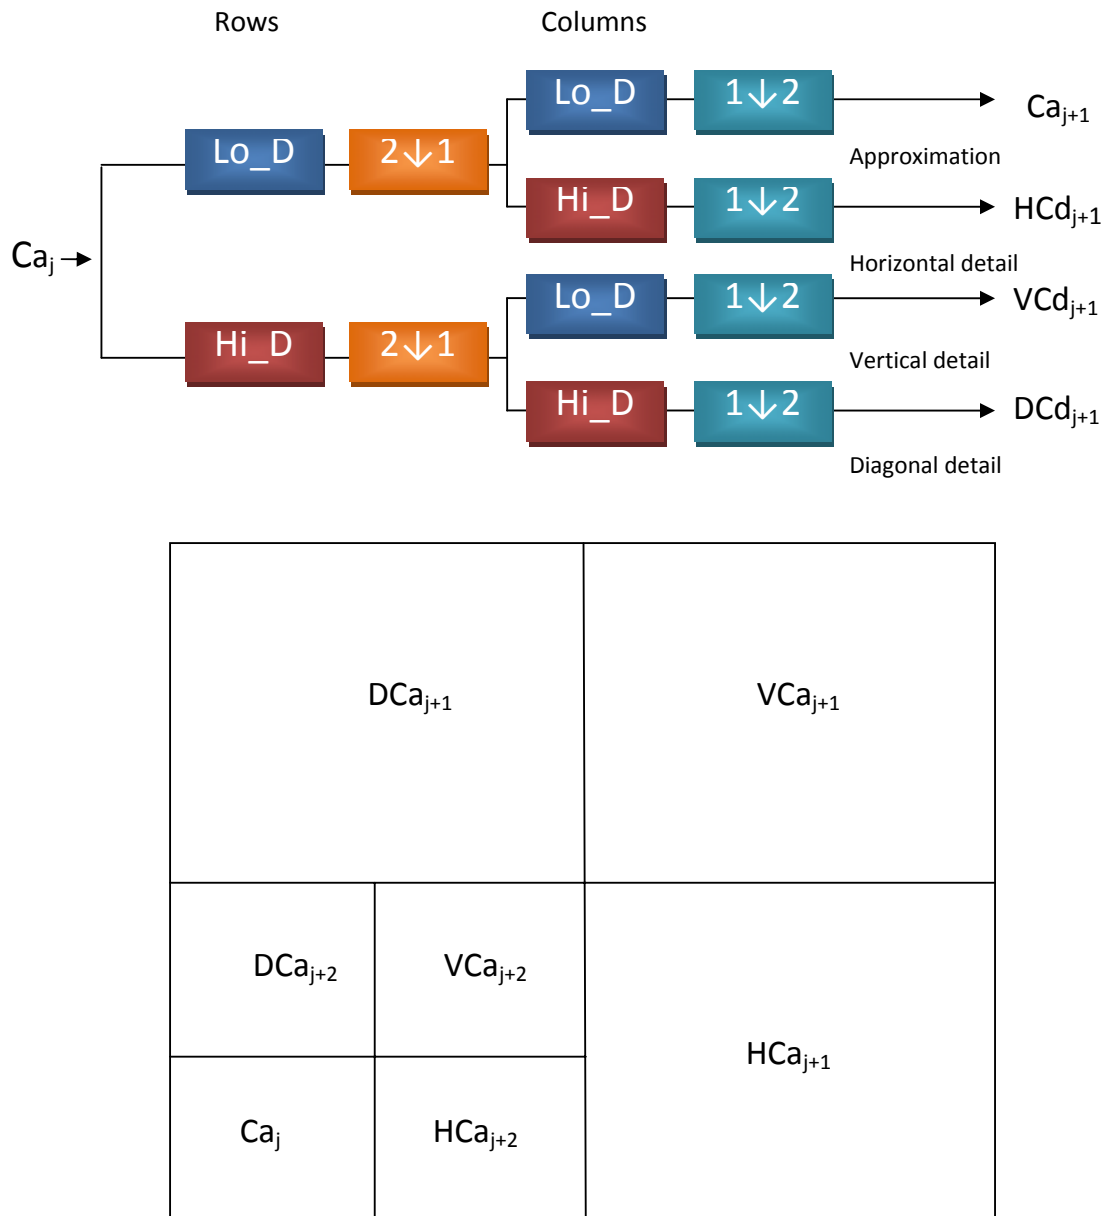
Rows

Columns

$Ca_j$

Lo_D

$2\downarrow1$

Hi_D

$2\downarrow1$

Lo_D

$1\downarrow2$

$Ca_{j+1}$

Approximation

Hi_D

$1\downarrow2$

$HCd_{j+1}$

Horizontal detail

Lo_D

$1\downarrow2$

$VCd_{j+1}$

Vertical detail

Hi_D

$1\downarrow2$

$DCd_{j+1}$

Diagonal detail

$DCa_{j+1}$

$VCa_{j+1}$

$DCa_{j+2}$

$VCa_{j+2}$

$Ca_j$

$HCa_{j+2}$

$HCa_{j+1}$